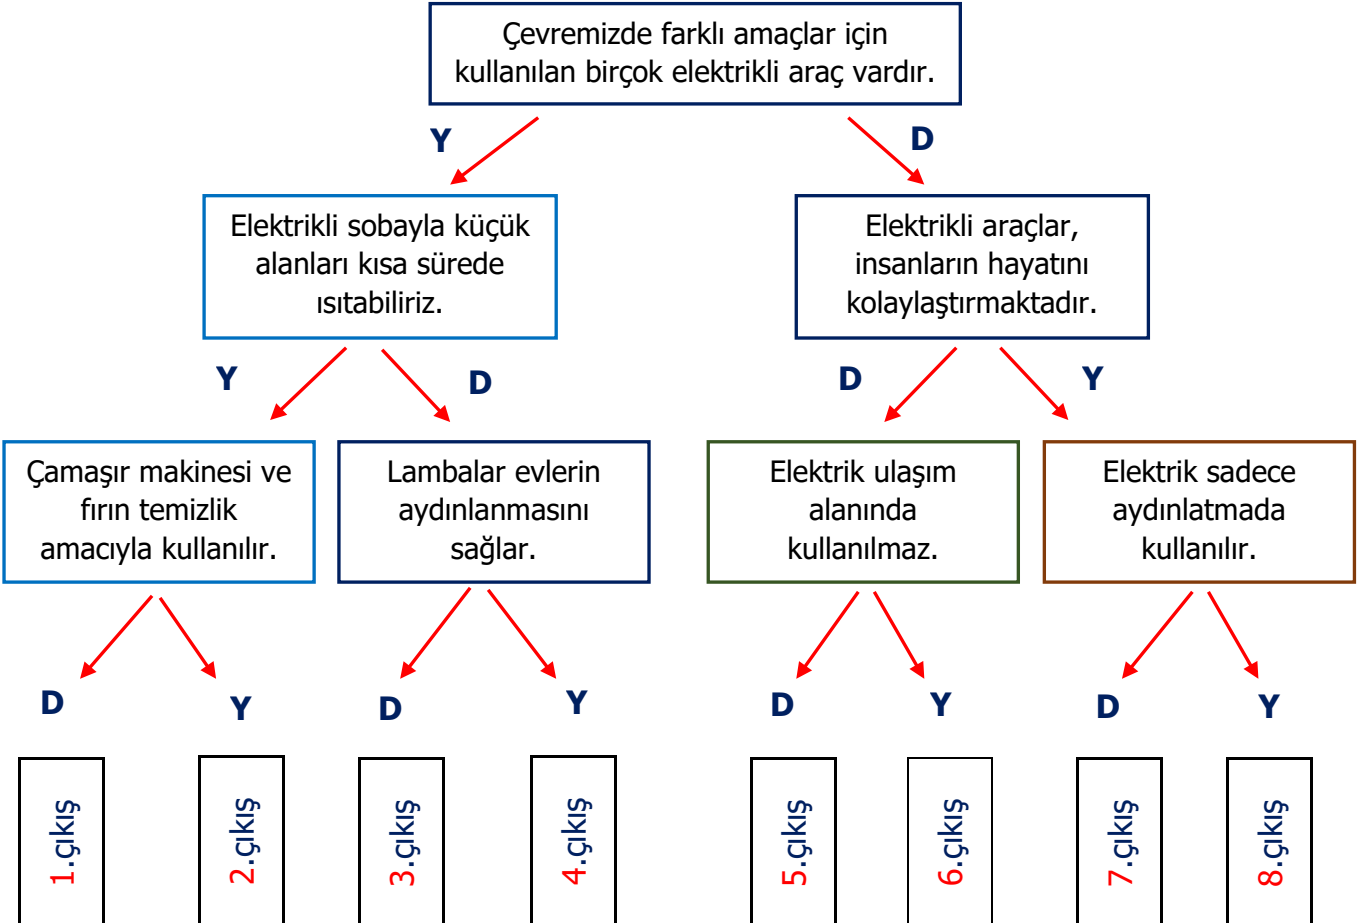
Çevremizde farklı amaçlar için kullanılan birçok elektrikli araç vardır.

Y

D

Elektrikli sobayla küçük alanları kısa sürede ısıtabiliriz.

Elektrikli araçlar, insanların hayatını kolaylaştırmaktadır.

Y

D

D

Y

Çamaşır makinesi ve fırın temizlik amacıyla kullanılır.

Lambalar evlerin aydınlanmasını sağlar.

Elektrik ulaşım alanında kullanılmaz.

Elektrik sadece aydınlatmada kullanılır.

D

Y

D

Y

D

Y

D

Y

1.çıkış

2.çıkış

3.çıkış

4.çıkış

5.çıkış

6.çıkış

7.çıkış

8.çıkış